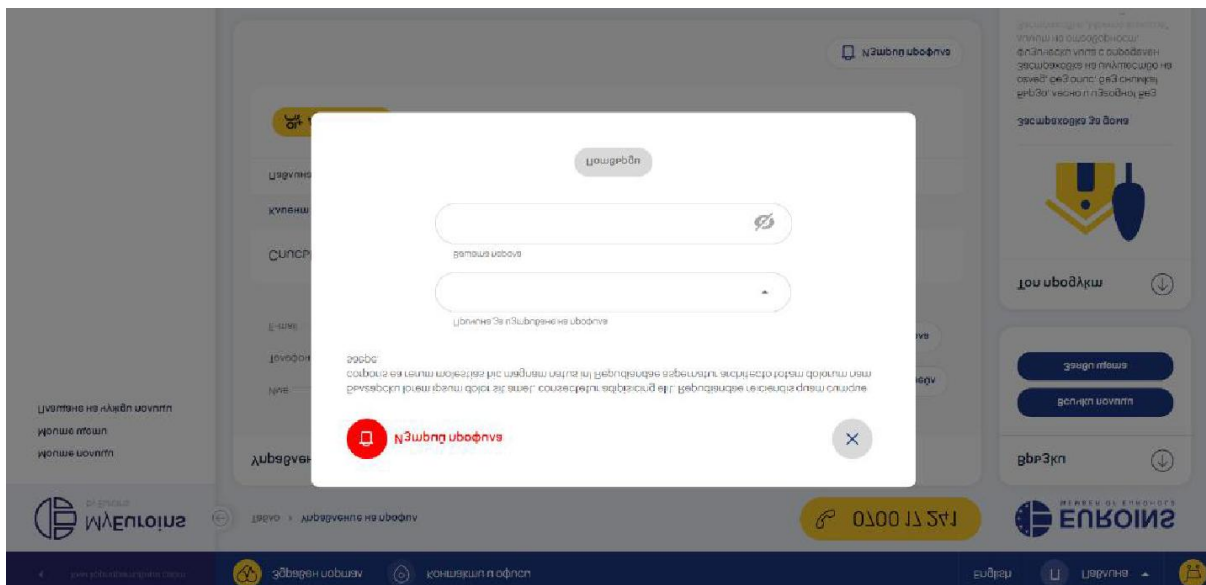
Изтрий профила

Потвърди

Въведете парола

Причина за изтриване на профила

Българските lorem ipsum dolor sit amet, consectetur adipiscing elit. Republique recienda ipsum omnine corporis ea rerum molestias hic magnam ratio in Republique assentiri architecto totam doloreum nem aaspe

Изтрий профила

Изтрий профила

Управление

Моите полици
Моите щети
Плащане на чужди полици

MyEuroins

Начало › Управление на профил

0700 17 241

EUROINS

Топ продукт

Застраховка за дома

Връзки

Всички полици
Заяви щета

Здравен портал

Контакти и офиси

English

Първи

Начало